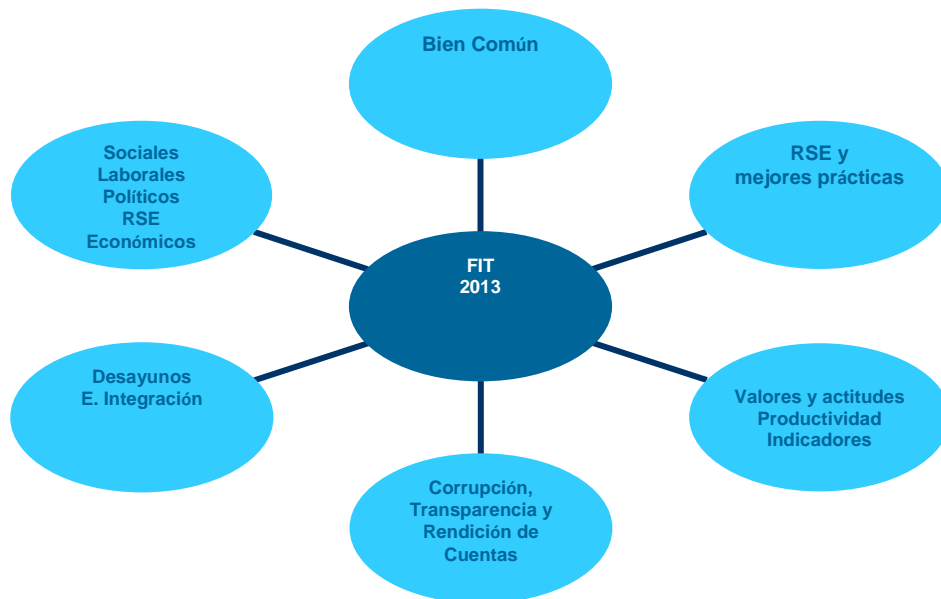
Bien Común

Sociales
Laborales
Políticos
RSE
Económicos

RSE y
mejores prácticas

FIT
2013

Desayunos
E. Integración

Valores y actitudes
Productividad
Indicadores

Corrupción,
Transparencia y
Rendición de
Cuentas